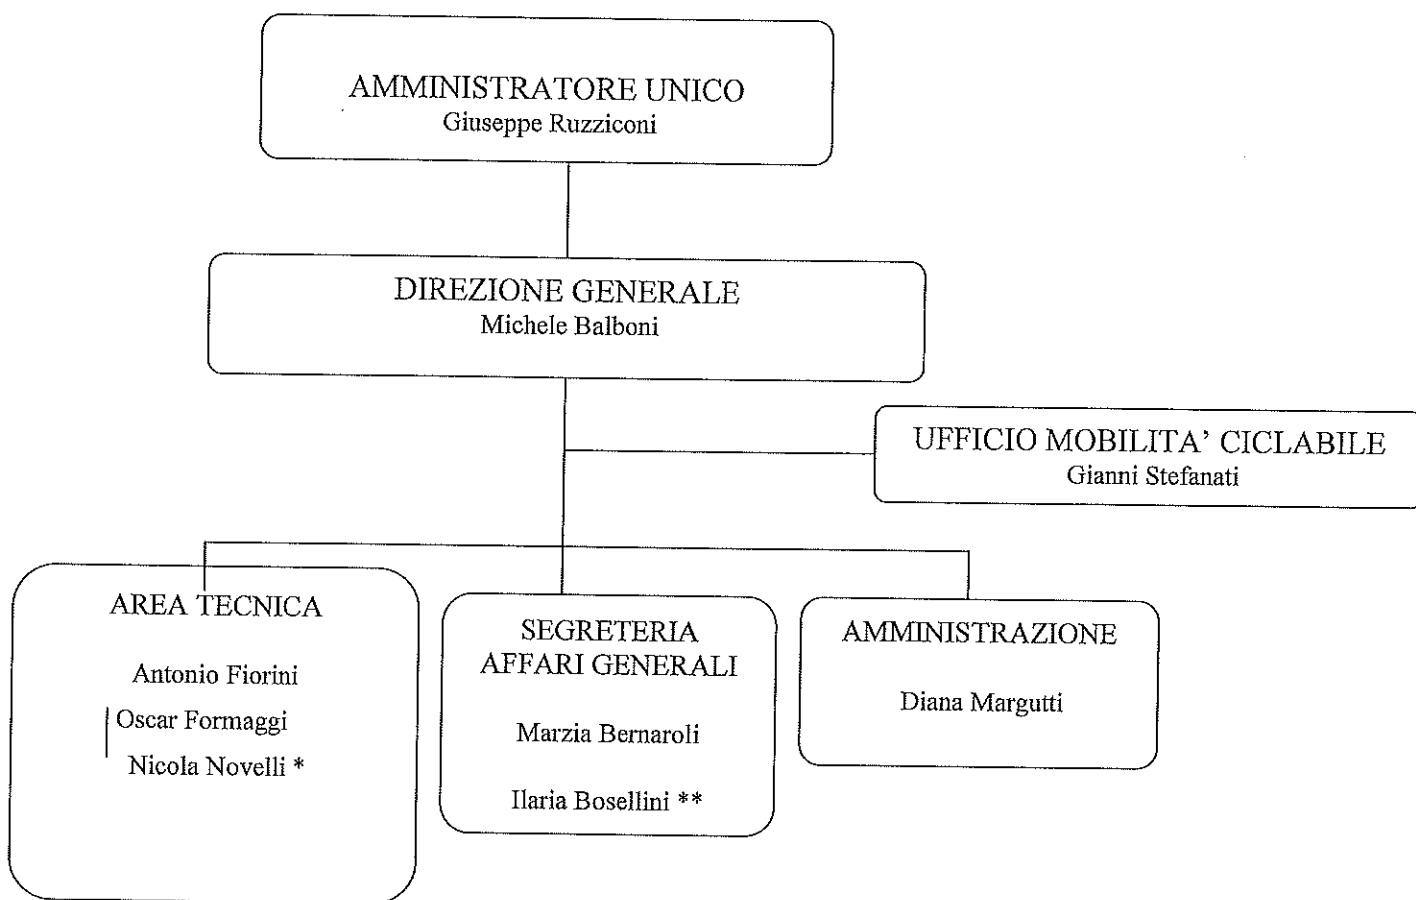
AMMINISTRATORE UNICO
Giuseppe Ruzziconi

DIREZIONE GENERALE
Michele Balboni

UFFICIO MOBILITA' CICLABILE
Gianni Stefanati

AREA TECNICA

Antonio Fiorini

Oscar Formaggi

Nicola Novelli *

SEGRETERIA
AFFARI GENERALI

Marzia Bernaroli

Ilaria Bosellini **

AMMINISTRAZIONE

Diana Margutti